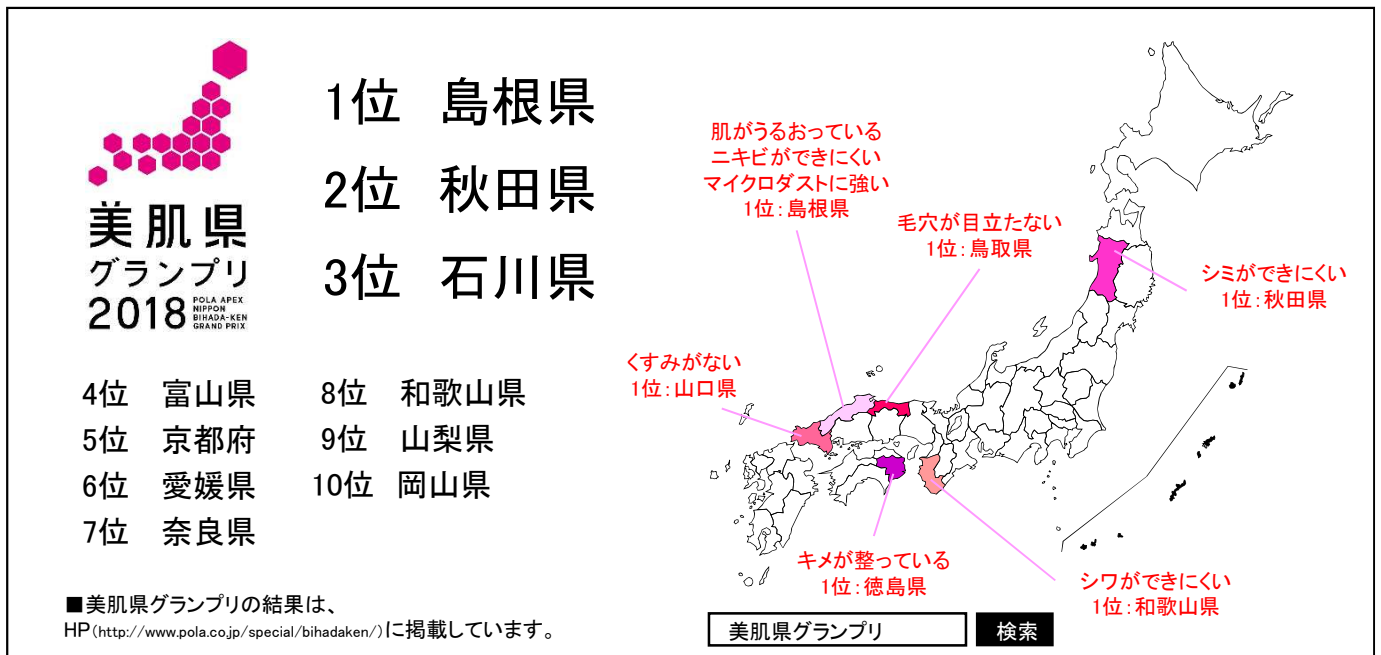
美肌県
グランプリ
2018
POLA APEX NIPPON BIHADA-KEN GRAND PRIX

1位　島根県
2位　秋田県
3位　石川県

4位　富山県
5位　京都府
6位　愛媛県
7位　奈良県

8位　和歌山県
9位　山梨県
10位　岡山県

■美肌県グランプリの結果は、
HP(http://www.pola.co.jp/special/bihadaken/)に掲載しています。

肌がうるおっている
ニキビができにくい
マイクロダストに強い
1位：島根県

毛穴が目立たない
1位：鳥取県

シミができにくい
1位：秋田県

くすみがない
1位：山口県

キメが整っている
1位：徳島県

シワができにくい
1位：和歌山県

美肌県グランプリ
検索